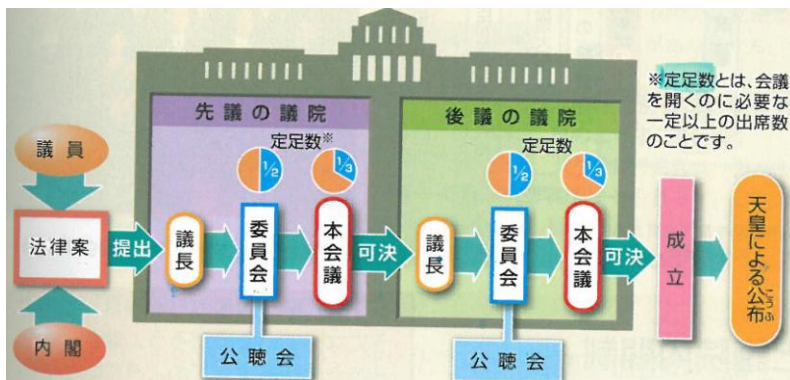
※定足数とは、会議を開くのに必要な一定以上の出席数のことです。

先議の議院

定足数※

$\frac{1}{2}$

$\frac{1}{3}$

後議の議院

定足数

$\frac{1}{2}$

$\frac{1}{3}$

議員

法律案

内閣

提出

議長

委員会

本会議

可決

議長

委員会

本会議

可決

成立

天皇による公布

こうふ

公聴会

公聴会